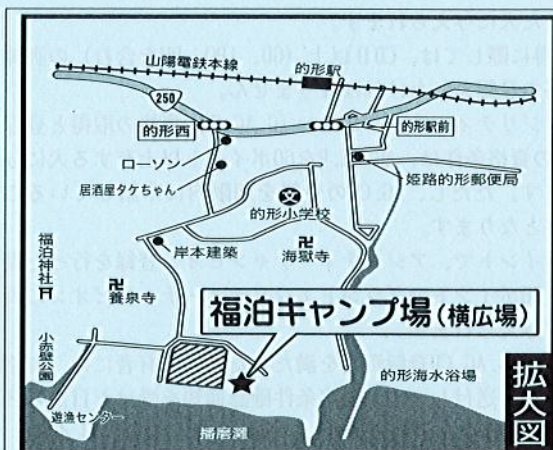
山陽電鉄本線

的形駅

250

的形西

的形駅前

ローソン

居酒屋タケちゃん

姫路的形郵便局

的形小学校

福泊神社

岸本建築

海嶽寺

養泉寺

福泊キャンプ場(横広場)

小赤壁公園

的形海水浴場

遊漁センター

播磨灘

拡大図